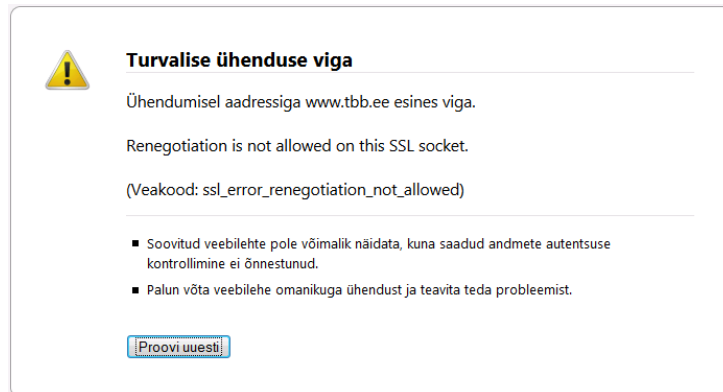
Turvalise ühenduse viga

Ühendumisel aadressiga www.tbb.ee esines viga.

Renegotiation is not allowed on this SSL socket.

(Veakood: ssl_error_renegotiation_not_allowed)

- Soovitud veebilehte pole võimalik näidata, kuna saadud andmete autentsuse kontrollimine ei õnnestunud.
- Palun võta veebilehe omanikuga ühendust ja teavita teda probleemist.

Proovi uuesti